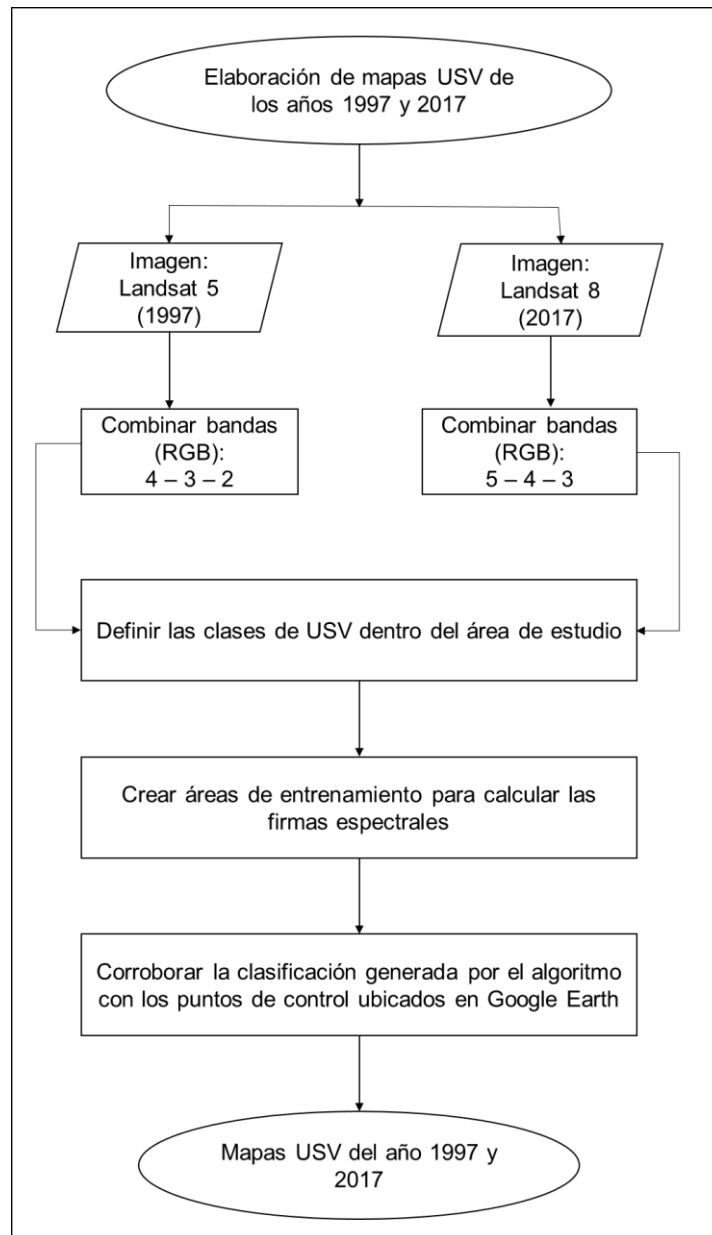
Elaboración de mapas USV de los años 1997 y 2017

Imagen: Landsat 5 (1997)

Imagen: Landsat 8 (2017)

Combinar bandas (RGB): 4 – 3 – 2

Combinar bandas (RGB): 5 – 4 – 3

Definir las clases de USV dentro del área de estudio

Crear áreas de entrenamiento para calcular las firmas espectrales

Corroborar la clasificación generada por el algoritmo con los puntos de control ubicados en Google Earth

Mapas USV del año 1997 y 2017